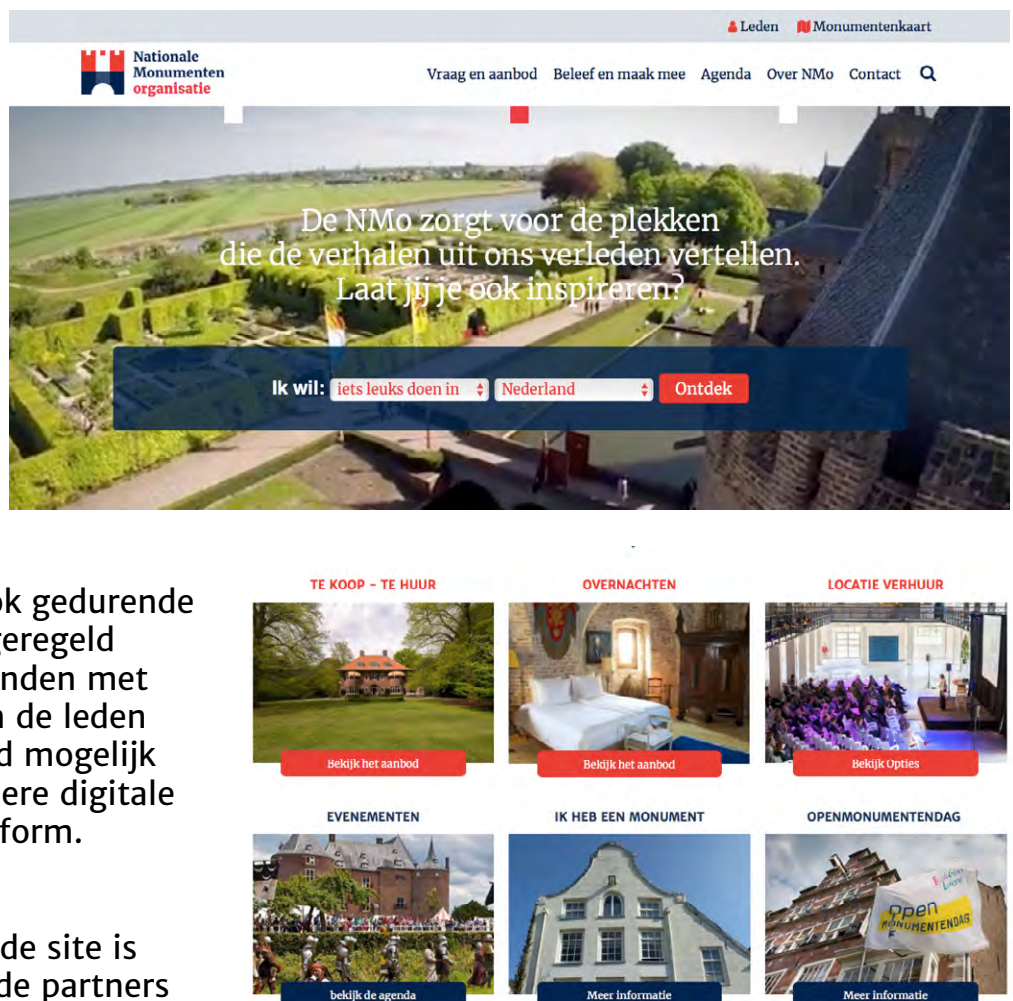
Leden Monumentenkaart

Nationale Monumenten organisatie

Vraag en aanbod Beleef en maak mee Agenda Over NMo Contact

De NMo zorgt voor de plekken die de verhalen uit ons verleden vertellen. Laat jij je ook inspireren?

Ik wil: iets leuks doen in Nederland Ontdek

ok gedurende
geregeld
nden met
n de leden
d mogelijk
ere digitale
form.

de site is
de partners

TE KOOP - TE HUUR
Bekijk het aanbod

OVERNACHTEN
Bekijk het aanbod

LOCATIE VERHUUR
Bekijk Opties

EVENEMENTEN
bekijk de agenda

IK HEB EEN MONUMENT
Meer informatie

OPENMONUMENTENDAG
Open MONUMENTENDAG
Meer informatie